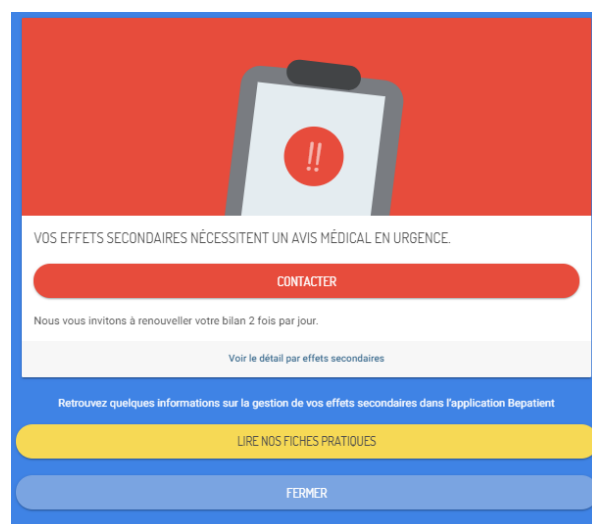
!!

VOS EFFETS SECONDAIRES NÉCESSITENT UN AVIS MÉDICAL EN URGENCE.

CONTACTER

Nous vous invitons à renouveller votre bilan 2 fois par jour.

Voir le détail par effets secondaires

Retrouvez quelques informations sur la gestion de vos effets secondaires dans l'application Bepatient

LIRE NOS FICHES PRATIQUES

FERMER